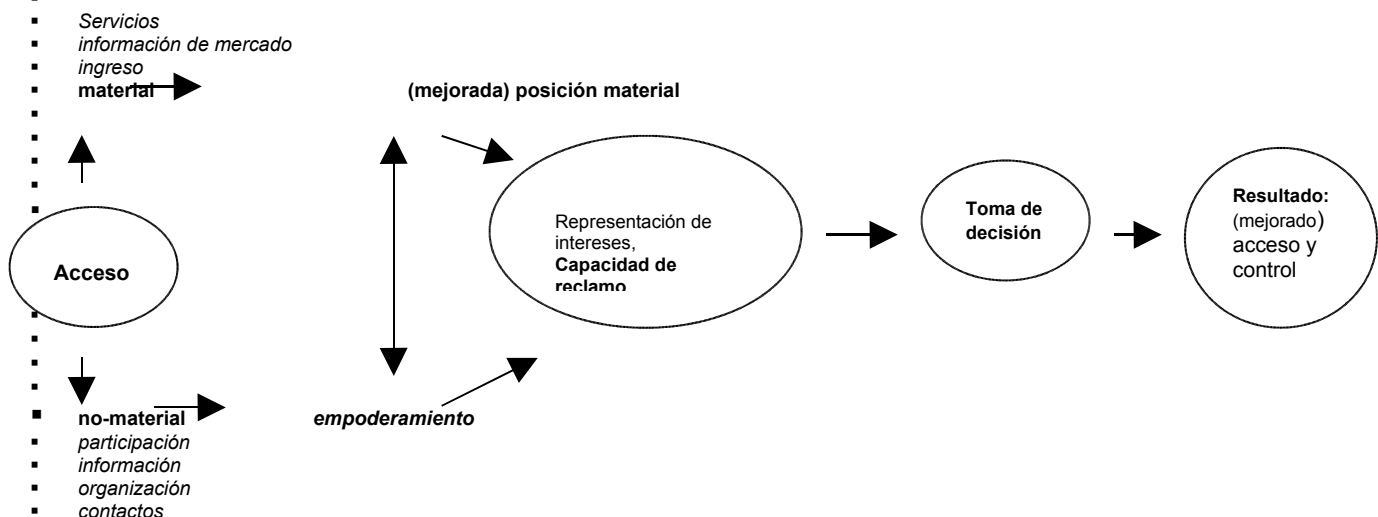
Servicios
información de mercado
ingreso
material

(mejorada) posición material

Acceso

Representación de intereses, Capacidad de reclamo

Toma de decisión

Resultado: (mejorado) acceso y control

no-material
participación
información
organización
contactos

empoderamiento